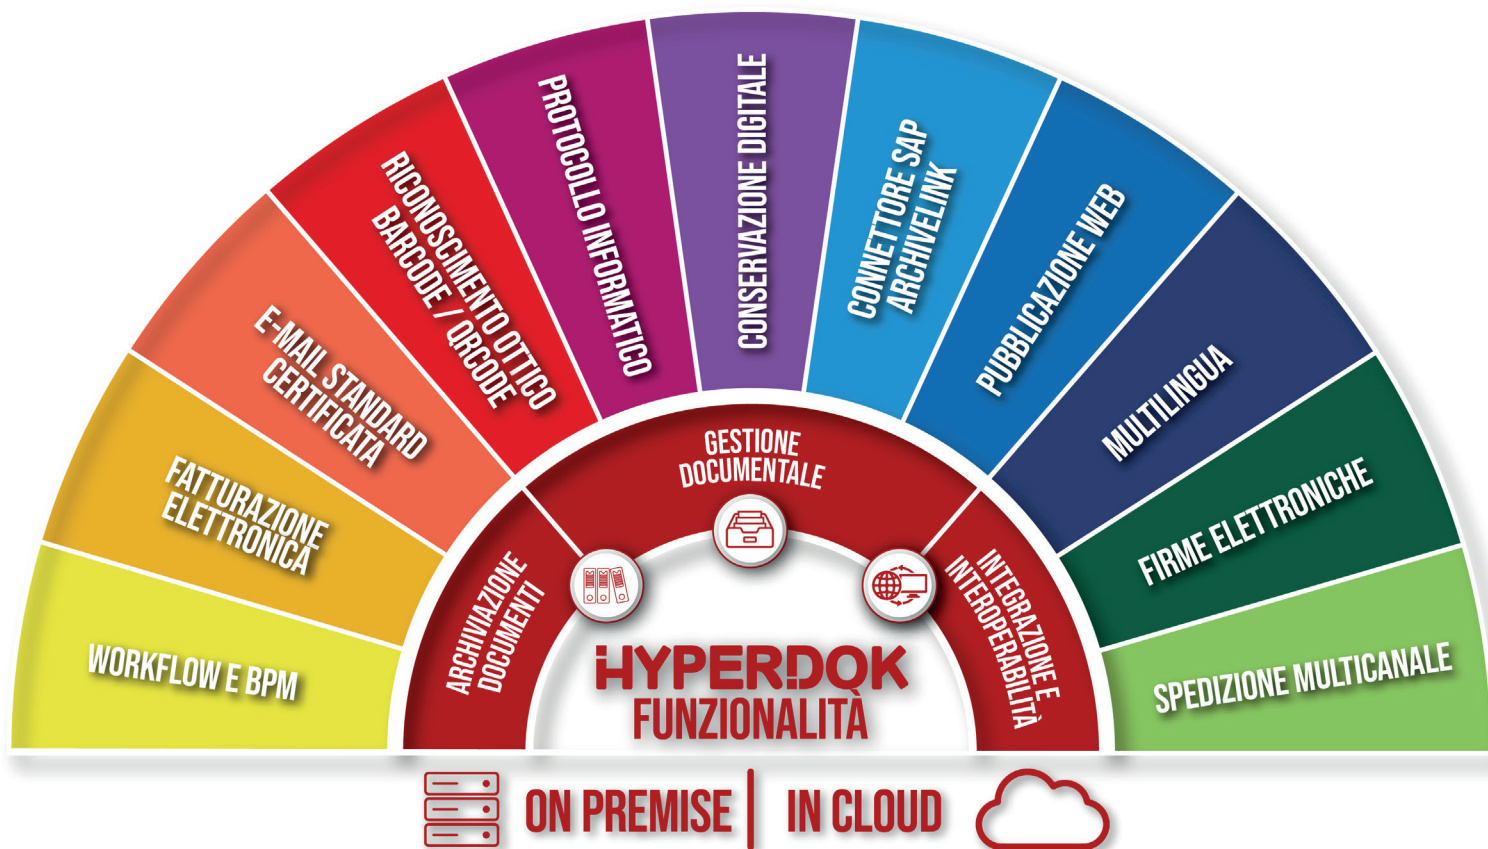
WORKFLOW E BPM

FATTURAZIONE ELETTRONICA

E-MAIL STANDARD CERTIFICATA

RICONOSCIMENTO OTTICO BARCODE / QRCODE

PROTOCOLLO INFORMATICO

CONSERVAZIONE DIGITALE

CONNETTORE SAP ARCHIVELINK

PUBBLICAZIONE WEB

MULTILINGUA

FIRME ELETTRONICHE

SPEDIZIONE MULTICANALE

ARCHIVIAZIONE DOCUMENTI

GESTIONE DOCUMENTALE

INTEGRAZIONE E INTEROPERABILITÀ

HYPERDOK
FUNZIONALITÀ

ON PREMISE | IN CLOUD